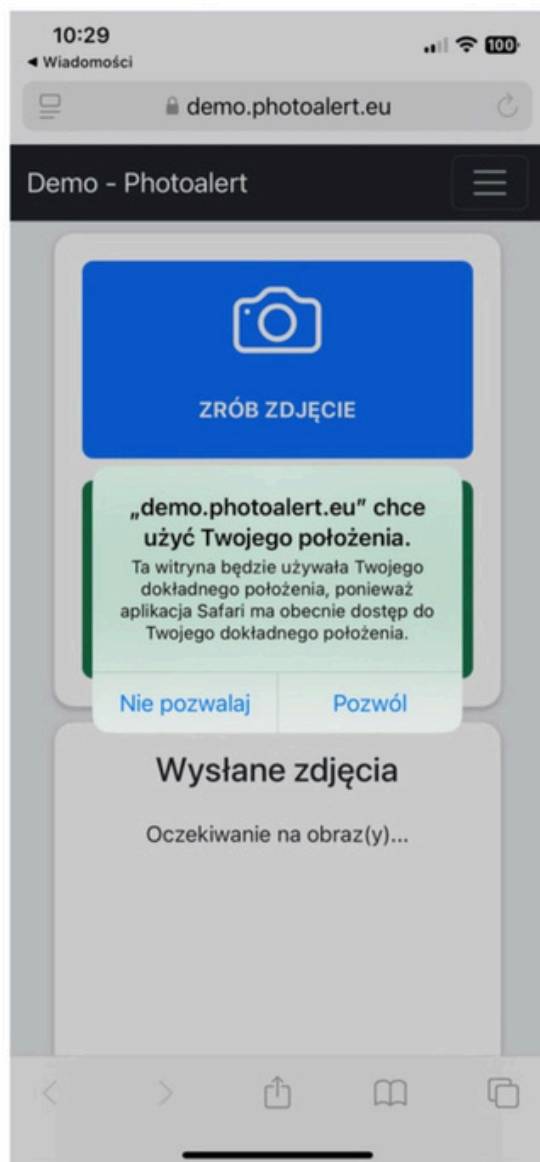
10:29
◂ Wiadomości
100
demo.photoalert.eu

Demo - Photoalert

ZRÓB ZDJĘCIE

„demo.photoalert.eu" chce użyć Twojego położenia.
Ta witryna będzie używała Twojego dokładnego położenia, ponieważ aplikacja Safari ma obecnie dostęp do Twojego dokładnego położenia.

Nie pozwalaj
Pozwól

Wysłane zdjęcia

Oczekiwanie na obraz(y)...